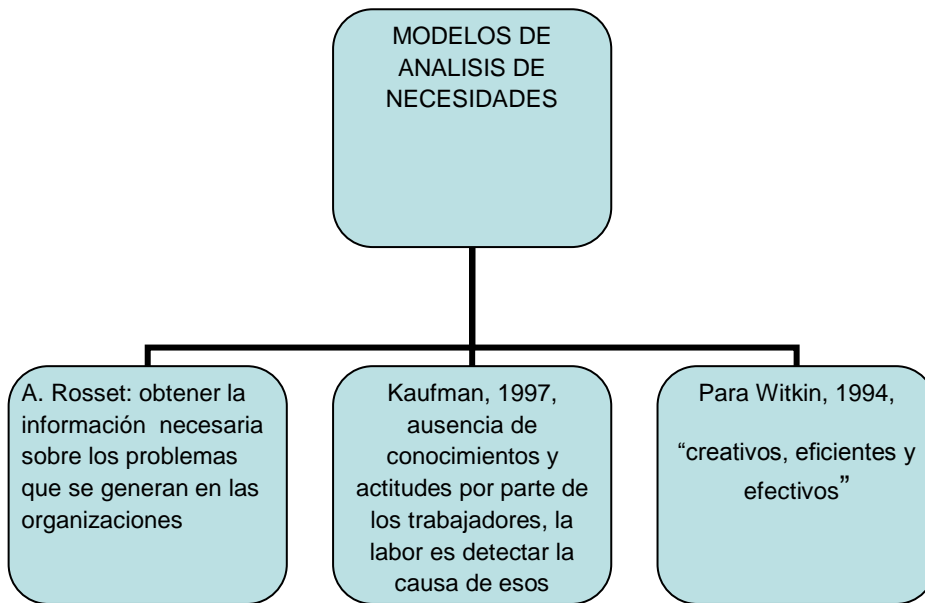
MODELOS DE ANALISIS DE NECESIDADES

A. Rosset: obtener la información necesaria sobre los problemas que se generan en las organizaciones

Kaufman, 1997, ausencia de conocimientos y actitudes por parte de los trabajadores, la labor es detectar la causa de esos

Para Witkin, 1994,

“creativos, eficientes y efectivos”